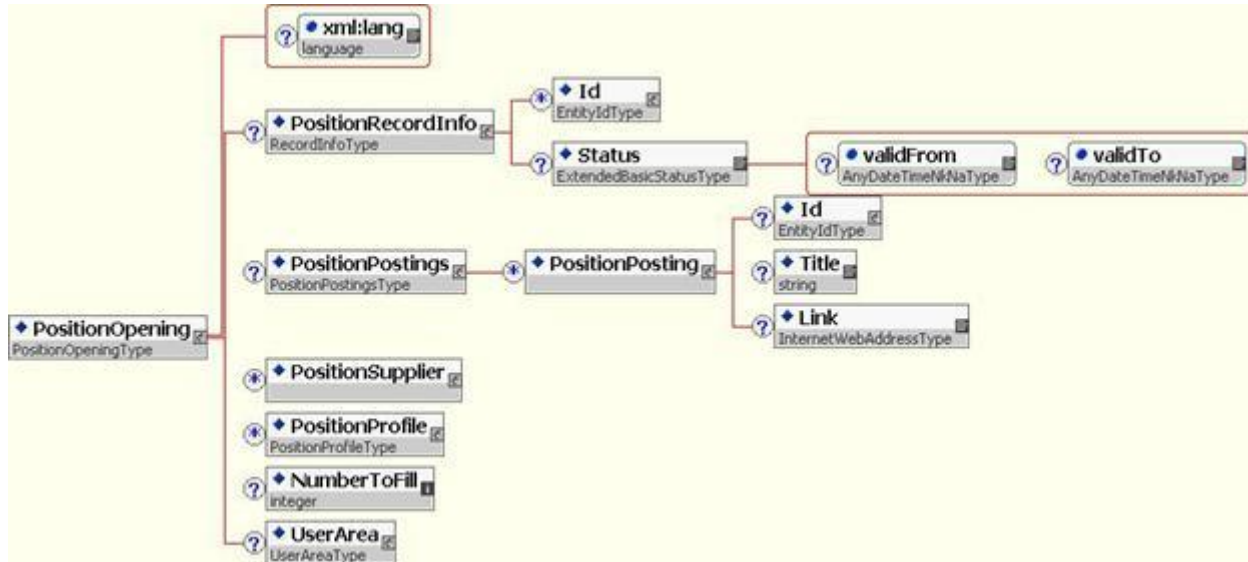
? xml:lang
language

? PositionRecordInfo
RecordInfoType

* Id
EntityIdType

? Status
ExtendedBasicStatusType

? validFrom
AnyDateTimeNkNaType

? validTo
AnyDateTimeNkNaType

? PositionPostings
PositionPostingsType

* PositionPosting

? Id
EntityIdType

? Title
string

? Link
InternetWebAddressType

PositionOpening
PositionOpeningType

* PositionSupplier

* PositionProfile
PositionProfileType

? NumberToFill
integer

? UserArea
UserAreaType